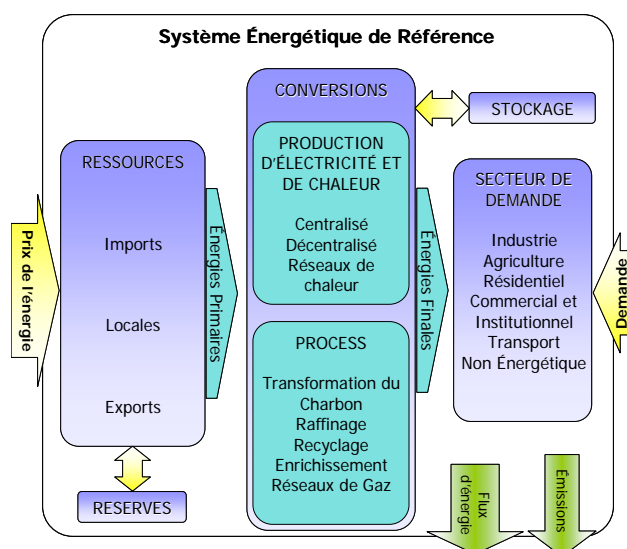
Système Énergétique de Référence

Prix de l'énergie

RESSOURCES

Imports

Locales

Exports

RESERVES

Énergies Primaires

CONVERSIONS

STOCKAGE

PRODUCTION D'ÉLECTRICITÉ ET DE CHALEUR

Centralisé
Décentralisé
Réseaux de chaleur

PROCESS

Transformation du Charbon
Raffinage
Recyclage
Enrichissement
Réseaux de Gaz

Énergies Finales

SECTEUR DE DEMANDE

Industrie
Agriculture
Résidentiel
Commercial et Institutionnel
Transport
Non Énergétique

Demande

Flux d'énergie

Émissions